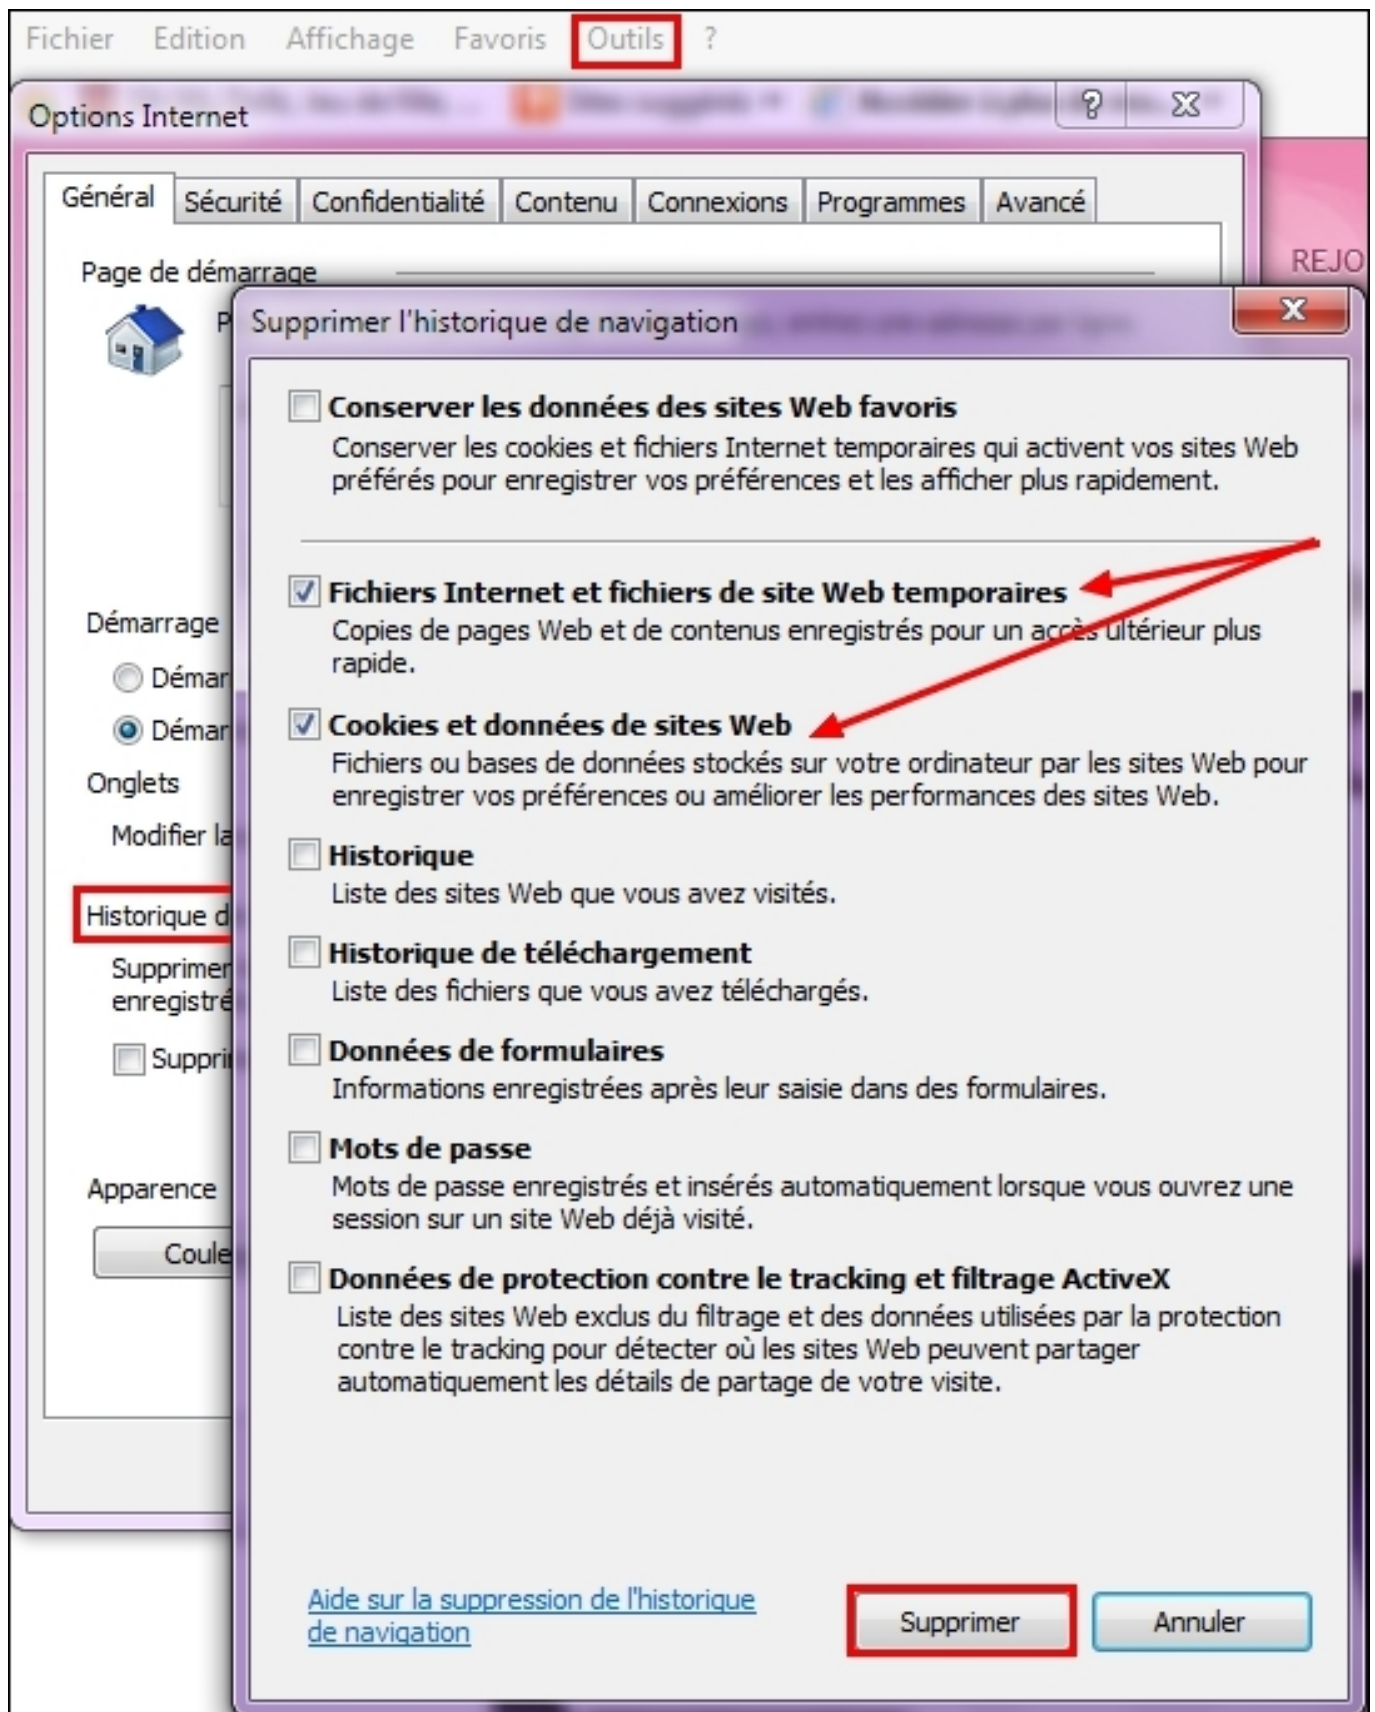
Fichier Edition Affichage Favoris Outils ?

Options Internet

Général Sécurité Confidentialité Contenu Connexions Programmes Avancé

Page de démarrage

P

REJO

Démarrage

Démar

Démar

Onglets

Modifier la

Historique d

Supprimer enregistré

Suppri

Apparence

Coule

Supprimer l'historique de navigation

Conserver les données des sites Web favoris
Conserver les cookies et fichiers Internet temporaires qui activent vos sites Web préférés pour enregistrer vos préférences et les afficher plus rapidement.

Fichiers Internet et fichiers de site Web temporaires
Copies de pages Web et de contenus enregistrés pour un accès ultérieur plus rapide.

Cookies et données de sites Web
Fichiers ou bases de données stockés sur votre ordinateur par les sites Web pour enregistrer vos préférences ou améliorer les performances des sites Web.

Historique
Liste des sites Web que vous avez visités.

Historique de téléchargement
Liste des fichiers que vous avez téléchargés.

Données de formulaires
Informations enregistrées après leur saisie dans des formulaires.

Mots de passe
Mots de passe enregistrés et insérés automatiquement lorsque vous ouvrez une session sur un site Web déjà visité.

Données de protection contre le tracking et filtrage ActiveX
Liste des sites Web exclus du filtrage et des données utilisées par la protection contre le tracking pour détecter où les sites Web peuvent partager automatiquement les détails de partage de votre visite.

Aide sur la suppression de l'historique de navigation

Supprimer Annuler